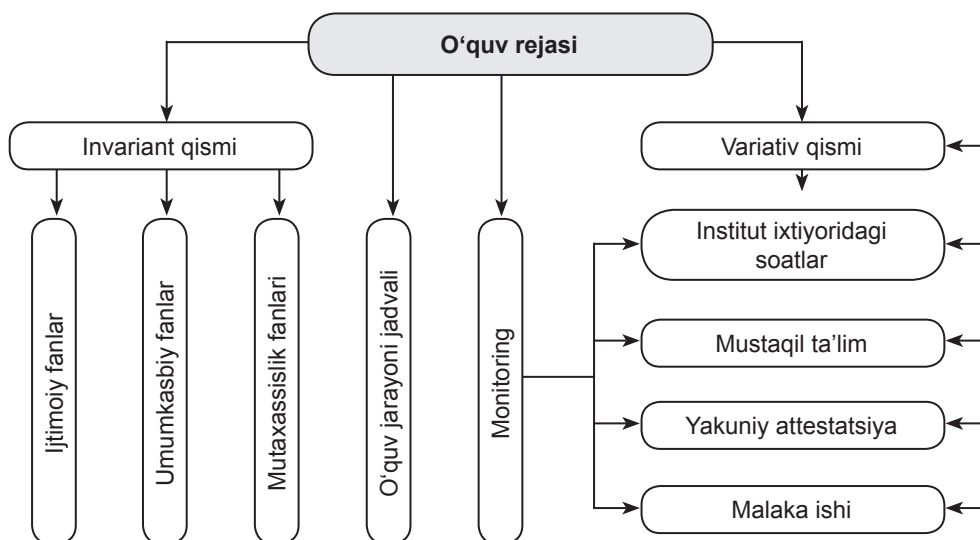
O‘quv rejasi

Invariant qismi

Ijtimoiy fanlar

Umumkasbiy fanlar

Mutaxassislik fanlari

O‘quv jarayoni jadvali

Monitoring

Variativ qismi

Institut ixtiyoridagi soatlar

Mustaqil ta’lim

Yakuniy attestatsiya

Malaka ishi